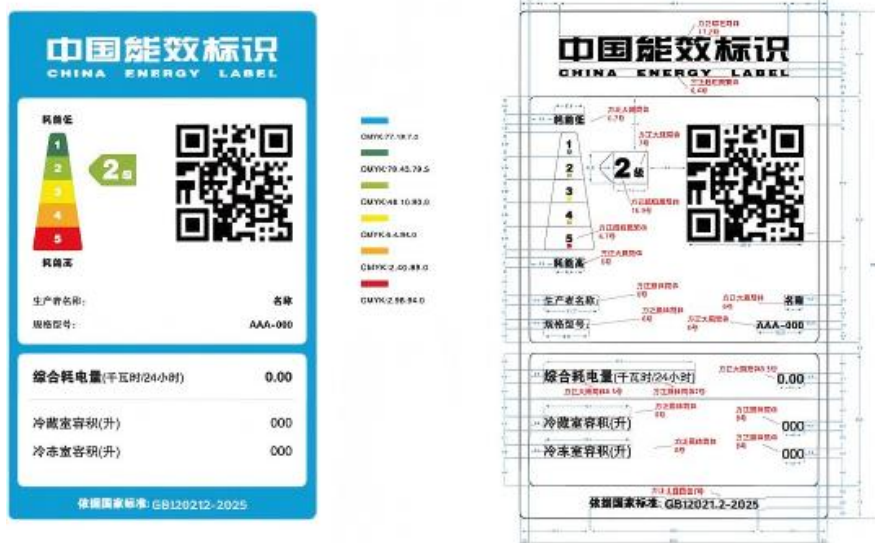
中国能效标识
CHINA ENERGY LABEL

耗能低
1
2
3
4
5
耗能高
2级

生产者名称: 名称
规格型号: AAA-000

综合耗电量(千瓦时/24小时) 0.00
冷藏室容积(升) 000
冷冻室容积(升) 000

依据国家标准: GB12021.2-2025

CMYK:77.18.7.0
CMYK:79.45.79.5
CMYK:48.10.93.0
CMYK:6.4.94.0
CMYK:2.45.88.0
CMYK:2.98.94.0

中国能效标识
CHINA ENERGY LABEL
耗能低
1
2
3
4
5
2级
耗能高
生产者名称
规格型号
名称
AAA-000
综合耗电量(千瓦时/24小时)
0.00
冷藏室容积(升)
000
冷冻室容积(升)
000
依据国家标准: GB12021.2-2025
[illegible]